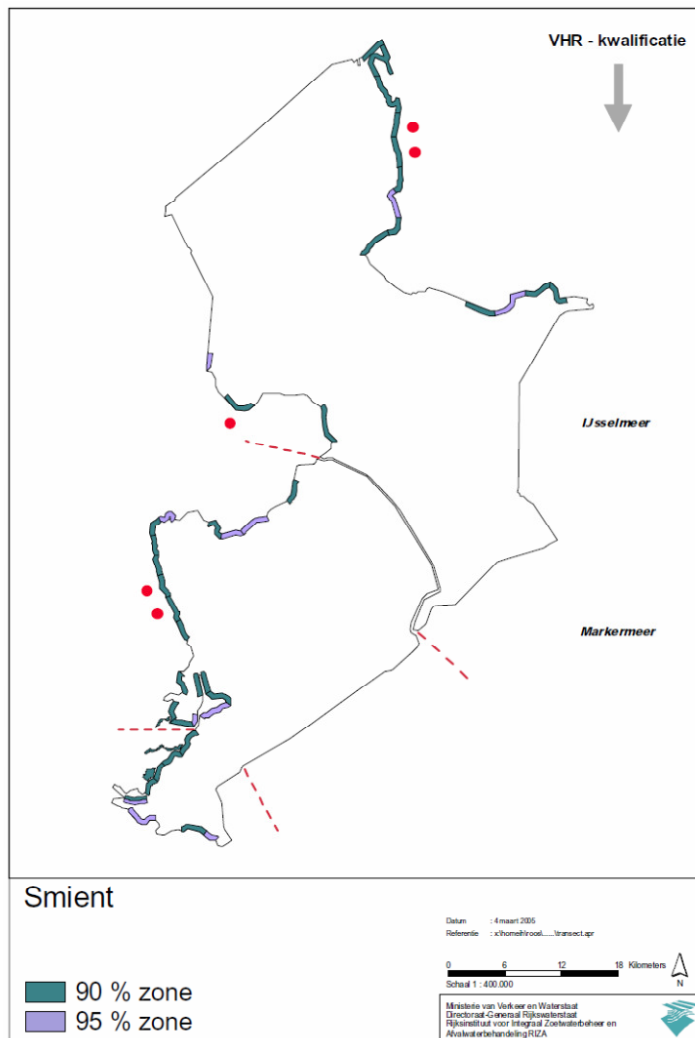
VHR - kwalificatie

IJsselmeer

Markermeer

Smient

Datum : 4 maart 2005
Referentie : x:\home\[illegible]\transect.apr

0 6 12 18 Kilometers
Schaal 1 : 400.000

N

90 % zone
95 % zone

Ministerie van Verkeer en Waterstaat
Directoraat-Generaal Rijkswaterstaat
Rijksinstituut voor Integraal Zoetwaterbeheer en Afvalwaterbehandeling RIZA